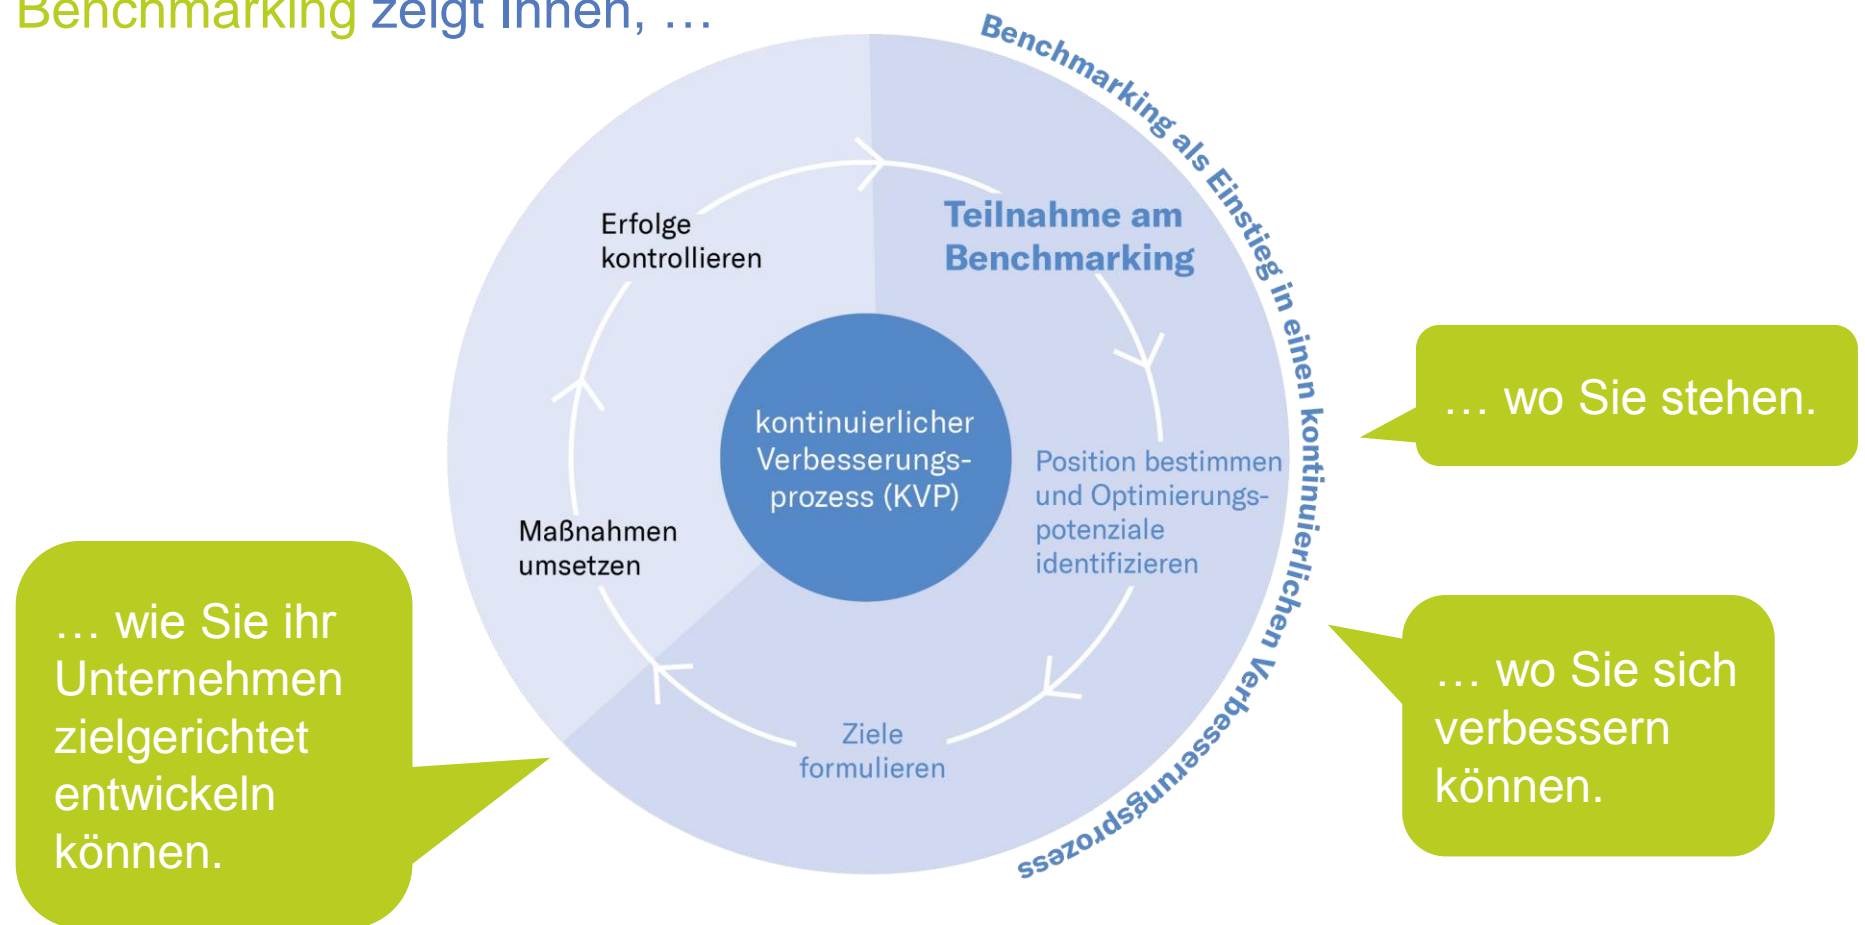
Benchmarking zeigt Ihnen, …

Benchmarking als Einstieg in einen kontinuierlichen Verbesserungsprozess

Teilnahme am Benchmarking

Erfolge kontrollieren

kontinuierlicher Verbesserungsprozess (KVP)

Position bestimmen und Optimierungspotenziale identifizieren

Maßnahmen umsetzen

Ziele formulieren

… wo Sie stehen.

… wo Sie sich verbessern können.

… wie Sie ihr Unternehmen zielgerichtet entwickeln können.